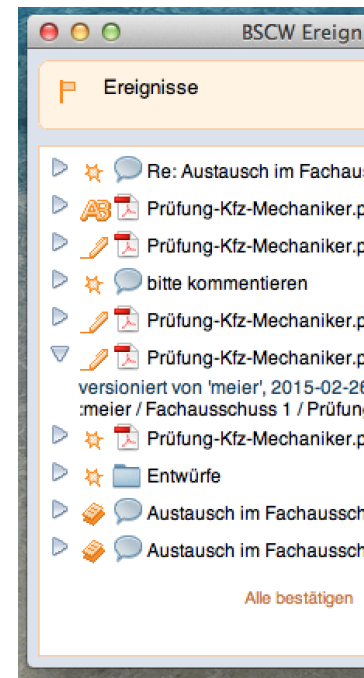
BSCW Ereign

Ereignisse

Re: Austausch im Fachaus

Prüfung-Kfz-Mechaniker.p

Prüfung-Kfz-Mechaniker.p

bitte kommentieren

Prüfung-Kfz-Mechaniker.p

Prüfung-Kfz-Mechaniker.p

versioniert von 'meier', 2015-02-26
:meier / Fachausschuss 1 / Prüfun

Prüfung-Kfz-Mechaniker.p

Entwürfe

Austausch im Fachaussch

Austausch im Fachaussch

Alle bestätigen